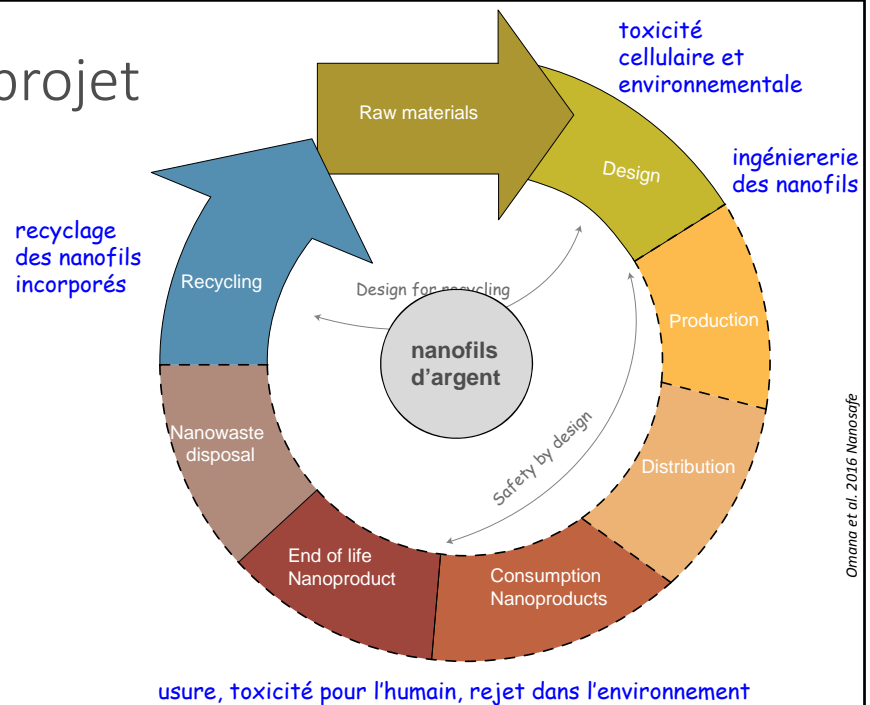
projet

toxicité cellulaire et environnementale

Raw materials

Design

ingéniererie des nanofils

recyclage des nanofils incorporés

Recycling

Design for recycling

nanofils d'argent

Production

Safety by design

Nanowaste disposal

Distribution

End of life Nanoproduct

Consumption Nanoproducts

Omana et al. 2016 Nanosafe

usure, toxicité pour l'humain, rejet dans l'environnement